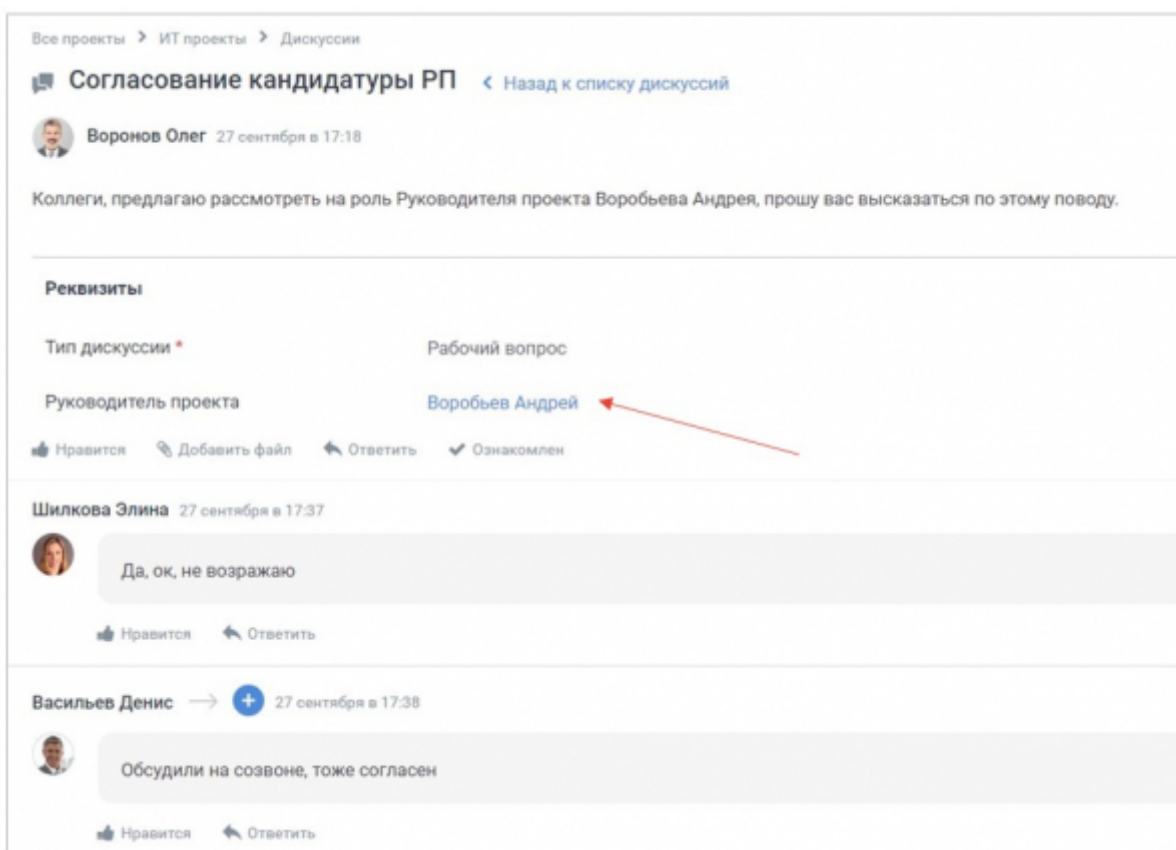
Все проекты > ИТ проекты > Дискуссии

Согласование кандидатуры РП < Назад к списку дискуссий

Воронов Олег 27 сентября в 17:18

Коллеги, предлагаю рассмотреть на роль Руководителя проекта Воробьева Андрея, прошу вас высказаться по этому поводу.

Реквизиты

Тип дискуссии * Рабочий вопрос

Руководитель проекта Воробьев Андрей

Нравится Добавить файл Ответить Ознакомлен

Шилкова Элина 27 сентября в 17:37

Да, ок, не возражаю

Нравится Ответить

Васильев Денис → 27 сентября в 17:38

Обсудили на созвоне, тоже согласен

Нравится Ответить